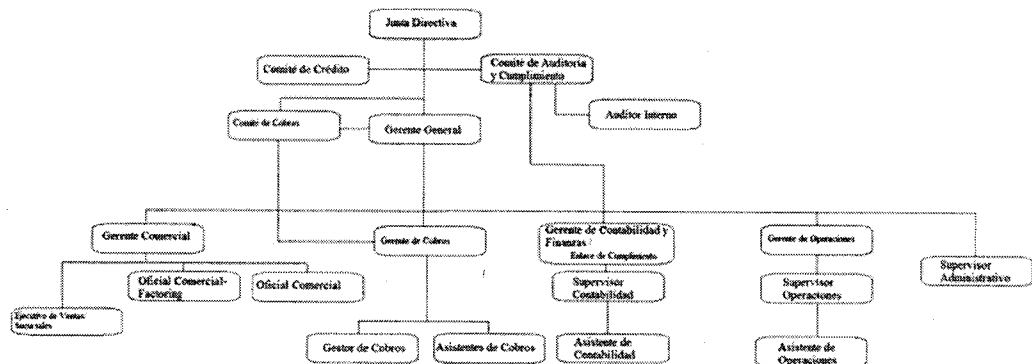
Junta Directiva

Comité de Crédito

Comité de Auditoria y Cumplimento

Auditor Interno

Comité de Cobros

Gerente General

Gerente Comercial

Gerente de Cobros

Gerente de Contabilidad y Finanzas / Enlace de Cumplimento

Gerente de Operaciones

Supervisor Administrativo

Ejecutivo de Ventas Sucursales

Oficial Comercial-Factoring

Oficial Comercial

Supervisor Contabilidad

Supervisor Operaciones

Gestor de Cobros

Asistentes de Cobros

Asistente de Contabilidad

Asistente de Operaciones